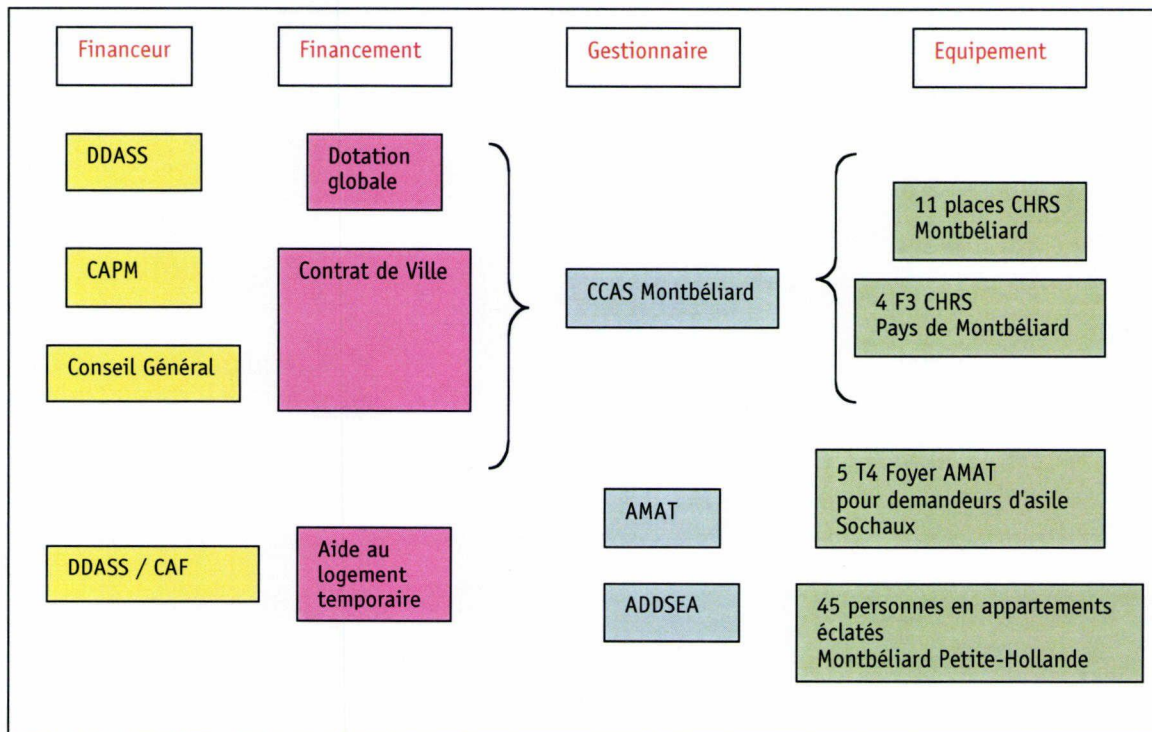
Financeur

Financement

Gestionnaire

Equipement

DDASS

Dotation globale

CAPM

Contrat de Ville

CCAS Montbéliard

11 places CHRS Montbéliard

4 F3 CHRS Pays de Montbéliard

Conseil Général

AMAT

5 T4 Foyer AMAT pour demandeurs d'asile Sochaux

DDASS / CAF

Aide au logement temporaire

ADDSEA

45 personnes en appartements éclatés Montbéliard Petite-Hollande